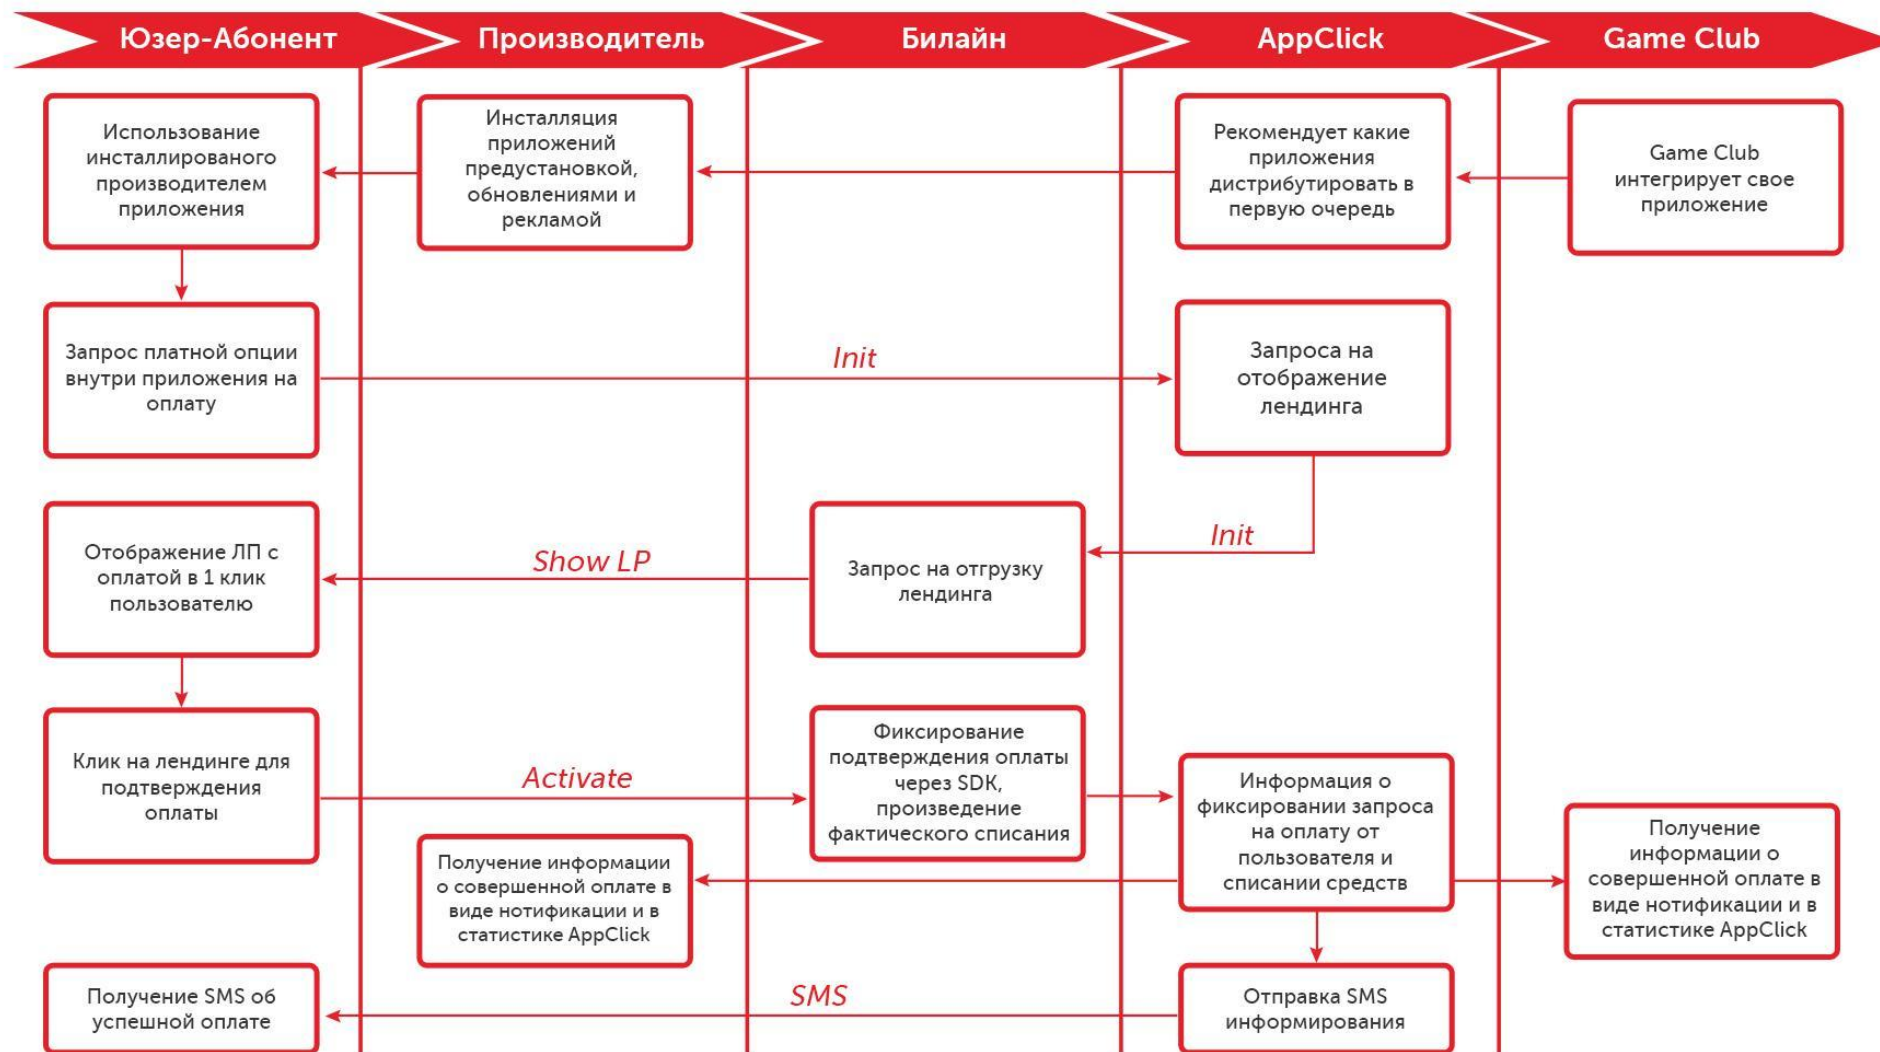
Юзер-Абонент

Производитель

Билайн

AppClick

Game Club

Использование инсталлированого производителем приложения

Инсталляция приложений предустановкой, обновлениями и рекламой

Рекомендует какие приложения дистрибутировать в первую очередь

Game Club интегрирует свое приложение

Запрос платной опции внутри приложения на оплату

Init

Запроса на отображение лендинга

Init

Отображение ЛП с оплатой в 1 клик пользователю

Show LP

Запрос на отгрузку лендинга

Клик на лендинге для подтверждения оплаты

Activate

Фиксирование подтверждения оплаты через SDK, произведение фактического списания

Информация о фиксировании запроса на оплату от пользователя и списании средств

Получение информации о совершенной оплате в виде нотификации и в статистике AppClick

Получение информации о совершенной оплате в виде нотификации и в статистике AppClick

Получение SMS об успешной оплате

SMS

Отправка SMS информирования